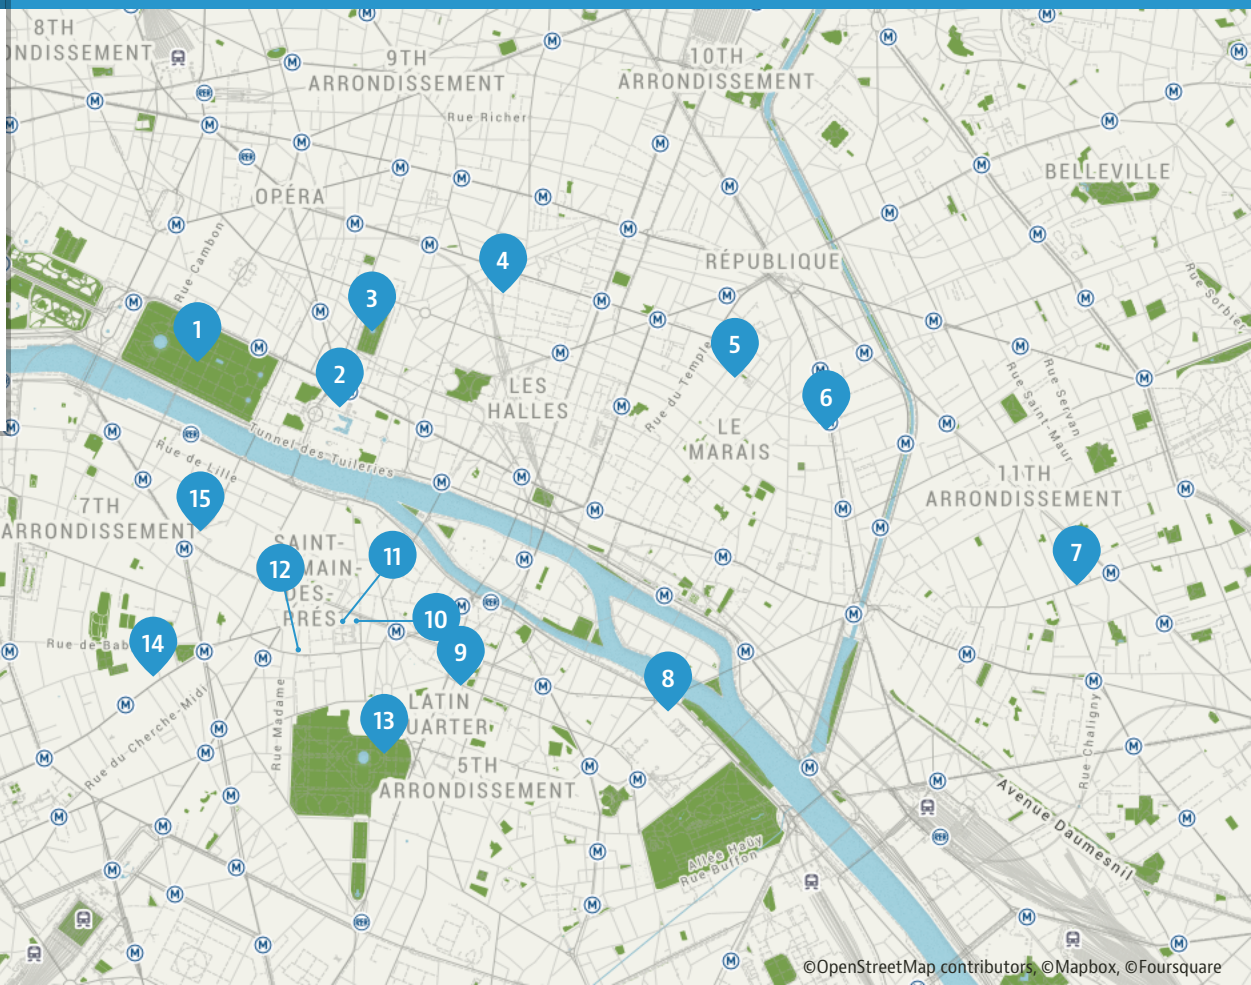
8TH
NDISSEMENT

9TH
ARRONDISSEMENT

10TH
ARRONDISSEMENT

Rue Richer

OPÉRA

BELLEVILLE

Rue Cambon

RÉPUBLIQUE

Rue Sorbier

4

3

1

2

5

6

LES
HALLES

Rue du Temple

LE
MARAIS

Rue Servan

Rue Saint-Maur

Tunnel des Tuileries

Rue de Lille

15

7TH
ARRONDISSEMENT

11TH
ARRONDISSEMENT

7

SAINT-
MAIN-
DES-
PRÉS

11

12

10

9

14

Rue de Bab

8

LATIN
UARTER

13

Rue du Cherche-Midi

Rue Madame

5TH
ARRONDISSEMENT

Rue Chaligny

Avenue Daumesnil

Allée Haüy

Rue Buffon

©OpenStreetMap contributors, ©Mapbox, ©Foursquare